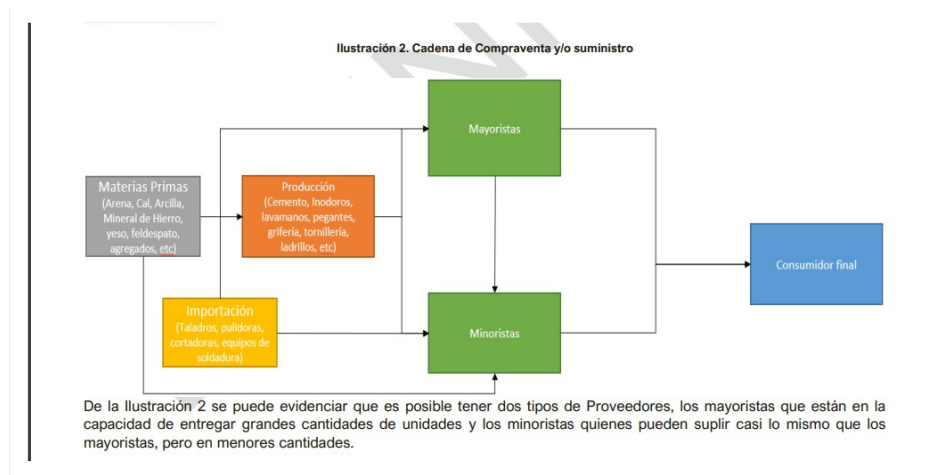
Ilustración 2. Cadena de Compraventa y/o suministro

Materias Primas (Arena, Cal, Arcilla, Mineral de Hierro, yeso, feldespato, agregados, etc)

Producción (Cemento, Inodoros, lavamanos, pegantes, grifería, tornillería, ladrillos, etc)

Importación (Taladros, pulidoras, cortadoras, equipos de soldadura)

Mayoristas

Minoristas

Consumidor final

De la Ilustración 2 se puede evidenciar que es posible tener dos tipos de Proveedores, los mayoristas que están en la capacidad de entregar grandes cantidades de unidades y los minoristas quienes pueden suplir casi lo mismo que los mayoristas, pero en menores cantidades.